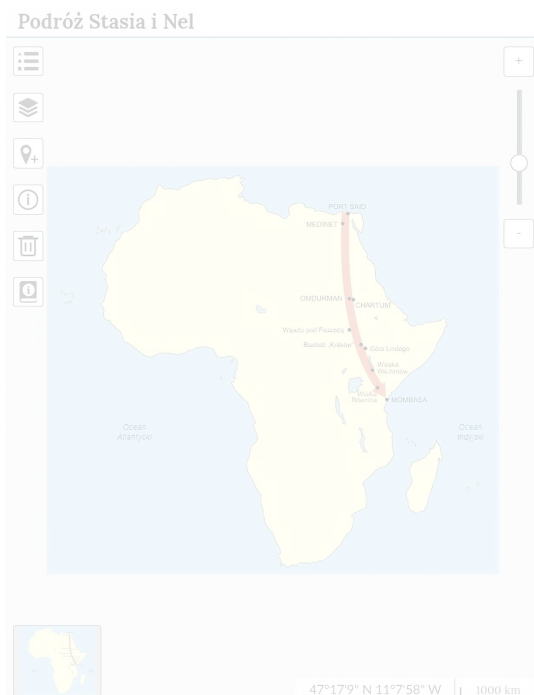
Podróż Stasia i Nel

+

-

PORT SAID
MEDINET
OMDURMAN
CHARTUM
Wąwóz pod Fazoglu
Baobab „Kraków"
Góra Lindego
Wioska Wa-himów
Wioska Samburu
MOMBASA

Ocean Atlantycki

Ocean Indyjski

47°17'9" N 11°7'58" W

1000 km